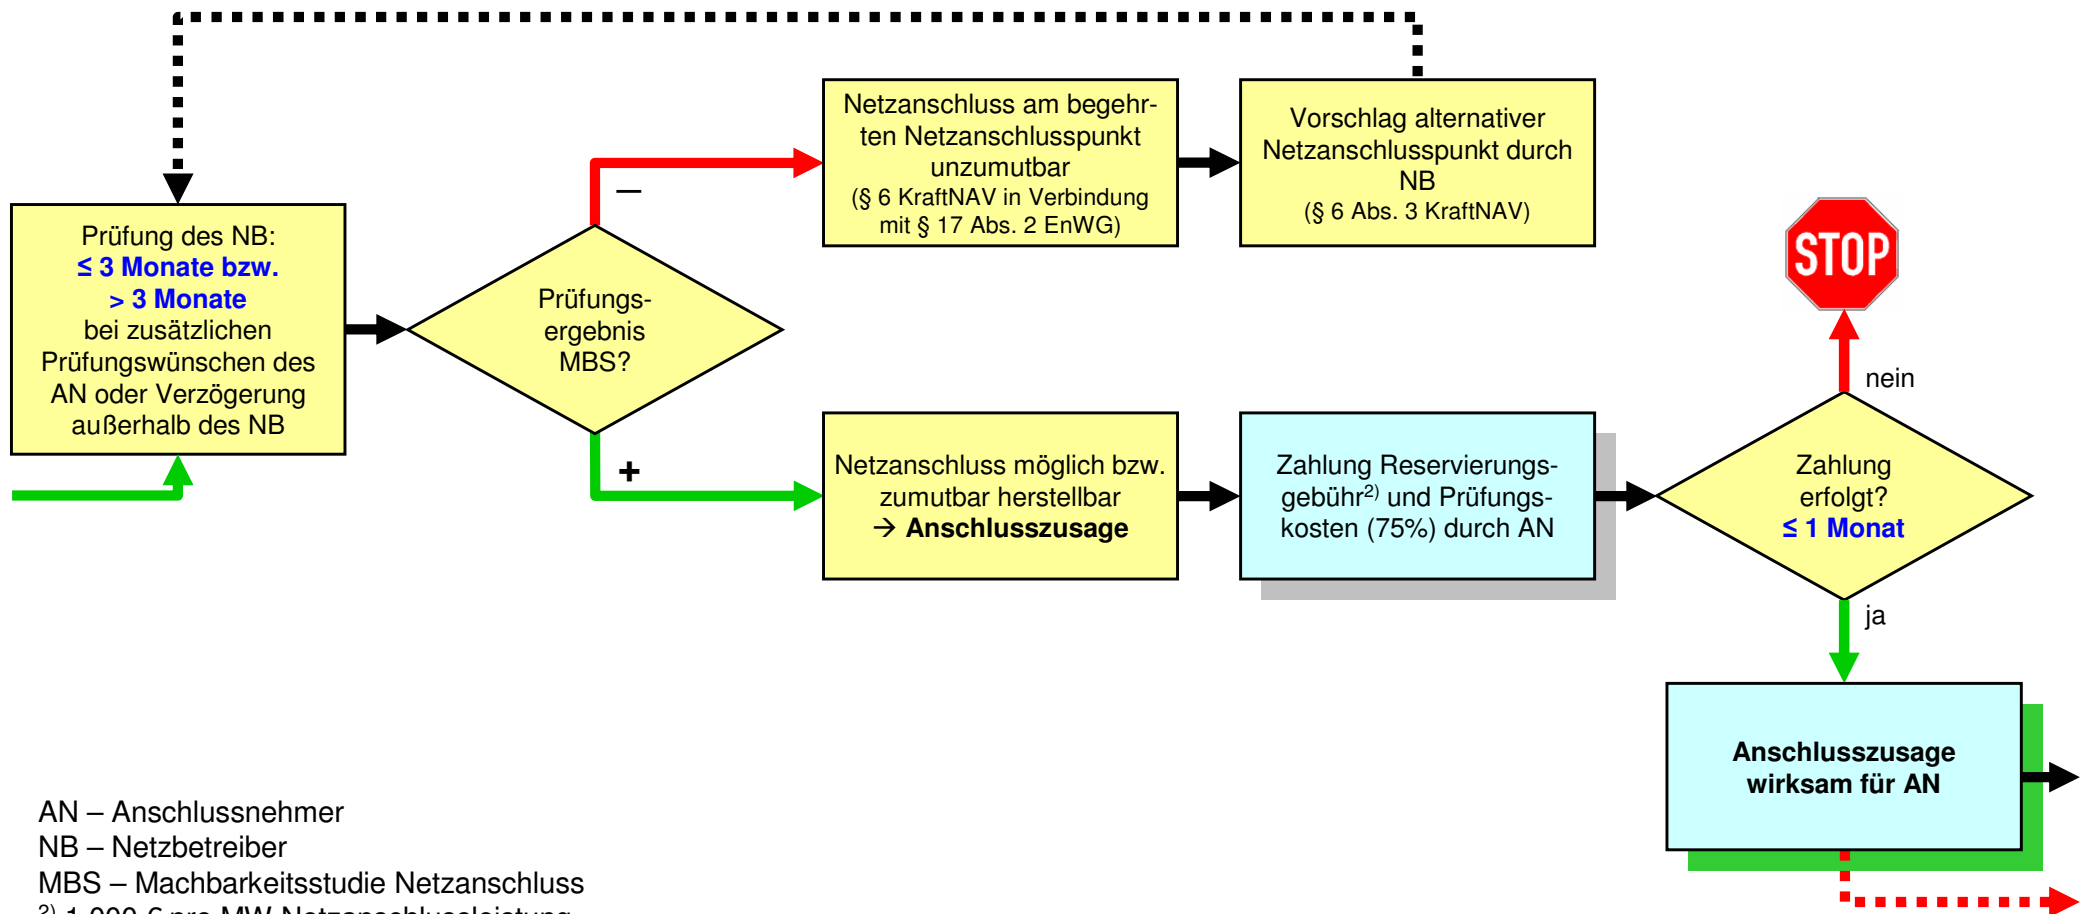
Prüfung des NB:
≤ 3 Monate bzw.
> 3 Monate
bei zusätzlichen Prüfungswünschen des AN oder Verzögerung außerhalb des NB

Prüfungsergebnis MBS?

–

Netzanschluss am begehrten Netzanschlusspunkt unzumutbar
(§ 6 KraftNAV in Verbindung mit § 17 Abs. 2 EnWG)

Vorschlag alternativer Netzanschlusspunkt durch NB
(§ 6 Abs. 3 KraftNAV)

STOP

nein

+

Netzanschluss möglich bzw. zumutbar herstellbar
→ Anschlusszusage

Zahlung Reservierungsgebühr$^{2)}$ und Prüfungskosten (75%) durch AN

Zahlung erfolgt?
≤ 1 Monat

ja

Anschlusszusage wirksam für AN

AN – Anschlussnehmer
NB – Netzbetreiber
MBS – Machbarkeitsstudie Netzanschluss
$^{2)}$ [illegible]